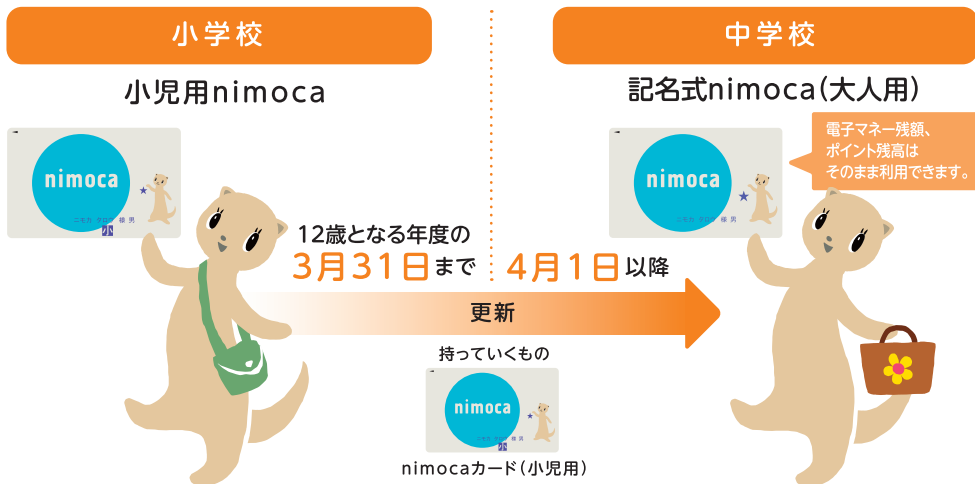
小学校

中学校

小児用nimoca

記名式nimoca(大人用)

nimoca

小

nimoca

電子マネー残額、ポイント残高はそのまま利用できます。

12歳となる年度の

3月31日まで

4月1日以降

更新

持っていくもの

nimoca

小

nimocaカード(小児用)